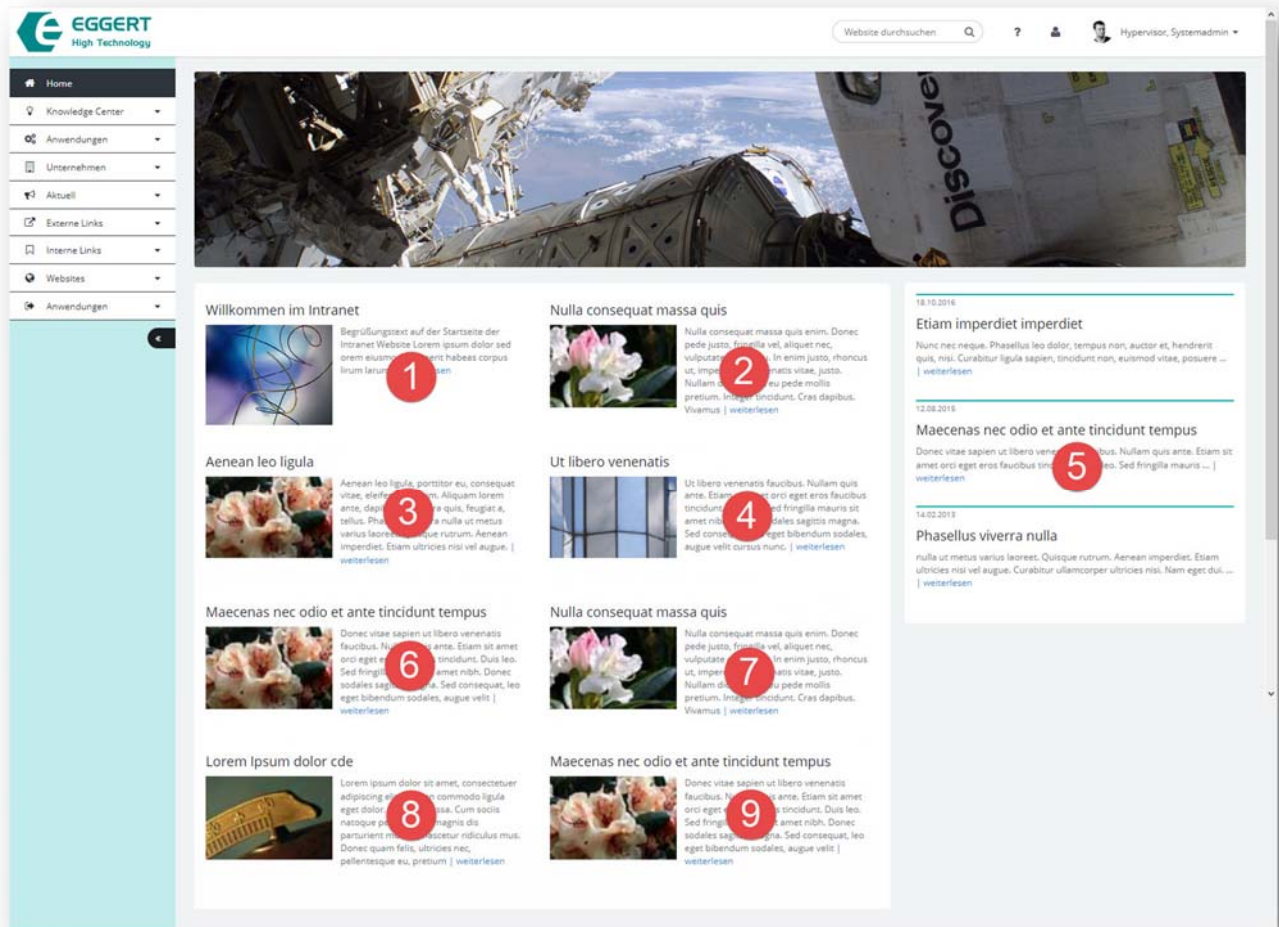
EGGERT
High Technology

Website durchsuchen

?

Hypervisor, Systemadmin

Home
Knowledge Center
Anwendungen
Unternehmen
Aktuell
Externe Links
Interne Links
Websites
Anwendungen

Discover

Willkommen im Intranet
Begrüßungstext auf der Startseite der Intranet Website Lorem ipsum dolor sed orem eiusm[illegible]ent habeas corpus lirum larum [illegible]lesen
1

Nulla consequat massa quis
Nulla consequat massa quis enim. Donec pede justo, fringilla vel, aliquet nec, vulputate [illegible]. In enim justo, rhoncus ut, imper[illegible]natis vitae, justo. Nullam d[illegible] eu pede mollis pretium. Integer tincidunt. Cras dapibus. Vivamus | weiterlesen
2

Aenean leo ligula
Aenean leo ligula, porttitor eu, consequat vitae, eleife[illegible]m. Aliquam lorem ante, dapi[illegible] quis, feugiat a, tellus. Pha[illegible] nulla ut metus varius laoree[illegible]que rutrum. Aenean imperdiet. Etiam ultricies nisi vel augue. | weiterlesen
3

Ut libero venenatis
Ut libero venenatis faucibus. Nullam quis ante. Etiam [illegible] orci eget eros faucibus tincidunt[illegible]d fringilla mauris sit amet nib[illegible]dales sagittis magna. Sed conse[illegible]eget bibendum sodales, augue velit cursus nunc. | weiterlesen
4

Maecenas nec odio et ante tincidunt tempus
Donec vitae sapien ut libero venenatis faucibus. Nu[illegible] ante. Etiam sit amet orci eget e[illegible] tincidunt. Duis leo. Sed fringill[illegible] amet nibh. Donec sodales sagi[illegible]na. Sed consequat, leo eget bibendum sodales, augue velit | weiterlesen
6

Nulla consequat massa quis
Nulla consequat massa quis enim. Donec pede justo, fringilla vel, aliquet nec, vulputate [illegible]. In enim justo, rhoncus ut, imper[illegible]natis vitae, justo. Nullam d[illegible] eu pede mollis pretium. Integer tincidunt. Cras dapibus. Vivamus | weiterlesen
7

Lorem Ipsum dolor cde
Lorem ipsum dolor sit amet, consectetuer adipiscing el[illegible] commodo ligula eget dolor. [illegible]ssa. Cum sociis natoque pe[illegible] magnis dis parturient m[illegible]ascetur ridiculus mus. Donec quam felis, ultricies nec, pellentesque eu, pretium | weiterlesen
8

Maecenas nec odio et ante tincidunt tempus
Donec vitae sapien ut libero venenatis faucibus. N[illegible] ante. Etiam sit amet orci eget e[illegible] tincidunt. Duis leo. Sed fringill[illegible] amet nibh. Donec sodales sagi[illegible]na. Sed consequat, leo eget bibendum sodales, augue velit | weiterlesen
9

18.10.2016
Etiam imperdiet imperdiet
Nunc nec neque. Phasellus leo dolor, tempus non, auctor et, hendrerit quis, nisi. Curabitur ligula sapien, tincidunt non, euismod vitae, posuere ... | weiterlesen

12.08.2015
Maecenas nec odio et ante tincidunt tempus
Donec vitae sapien ut libero vene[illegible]bus. Nullam quis ante. Etiam sit amet orci eget eros faucibus tinc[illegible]eo. Sed fringilla mauris ... | weiterlesen
5

14.02.2013
Phasellus viverra nulla
nulla ut metus varius laoreet. Quisque rutrum. Aenean imperdiet. Etiam ultricies nisi vel augue. Curabitur ullamcorper ultricies nisi. Nam eget dui. ... | weiterlesen